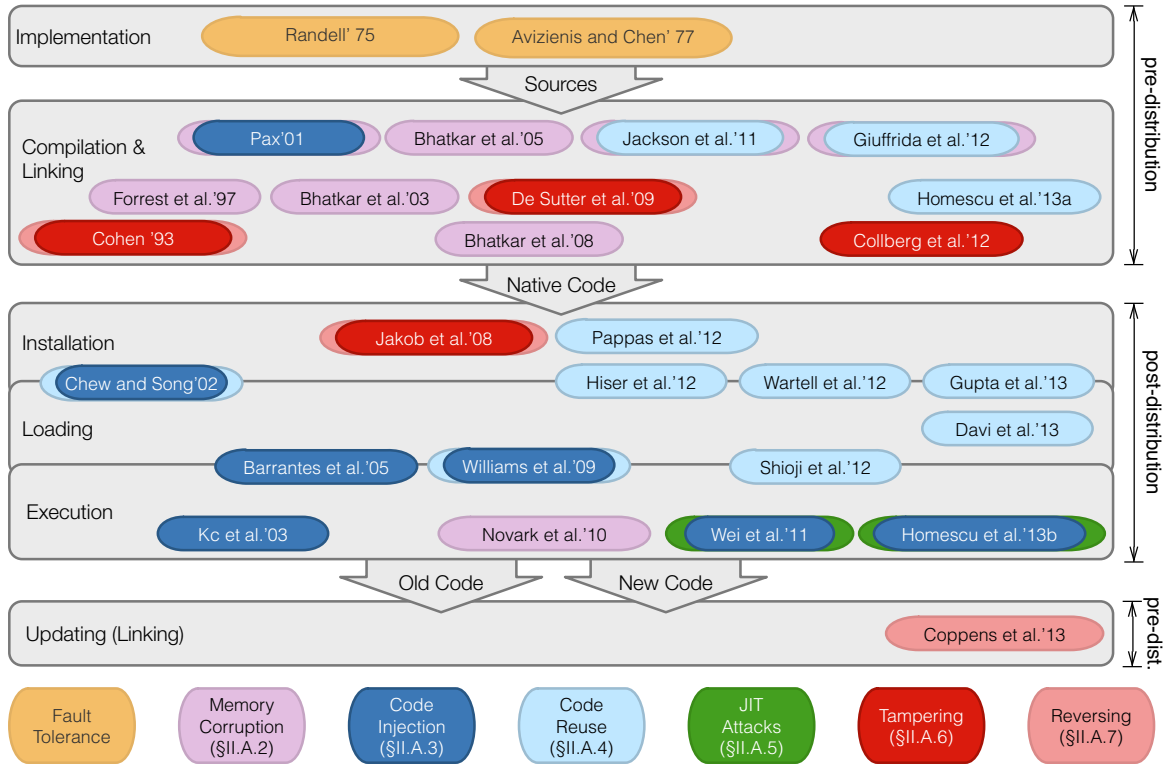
Implementation
Randell' 75
Avizienis and Chen' 77
pre-distribution
Sources
Compilation & Linking
Pax'01
Bhatkar et al.'05
Jackson et al.'11
Giuffrida et al.'12
Forrest et al.'97
Bhatkar et al.'03
De Sutter et al.'09
Homescu et al.'13a
Cohen '93
Bhatkar et al.'08
Collberg et al.'12
Native Code
Installation
Jakob et al.'08
Pappas et al.'12
post-distribution
Chew and Song'02
Hiser et al.'12
Wartell et al.'12
Gupta et al.'13
Loading
Davi et al.'13
Barrantes et al.'05
Williams et al.'09
Shioji et al.'12
Execution
Kc et al.'03
Novark et al.'10
Wei et al.'11
Homescu et al.'13b
Old Code
New Code
Updating (Linking)
Coppens et al.'13
pre-dist.
Fault Tolerance
Memory Corruption (§II.A.2)
Code Injection (§II.A.3)
Code Reuse (§II.A.4)
JIT Attacks (§II.A.5)
Tampering (§II.A.6)
Reversing (§II.A.7)